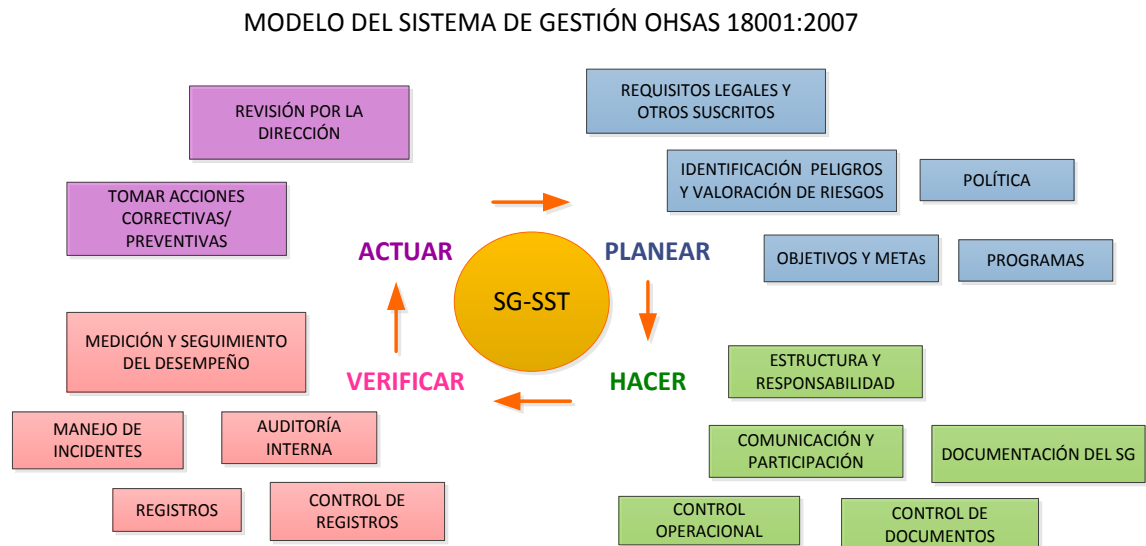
MODELO DEL SISTEMA DE GESTIÓN OHSAS 18001:2007

REVISIÓN POR LA DIRECCIÓN

TOMAR ACCIONES CORRECTIVAS/ PREVENTIVAS

REQUISITOS LEGALES Y OTROS SUSCRITOS

IDENTIFICACIÓN PELIGROS Y VALORACIÓN DE RIESGOS

POLÍTICA

ACTUAR

SG-SST

PLANEAR

OBJETIVOS Y METAs

PROGRAMAS

MEDICIÓN Y SEGUIMIENTO DEL DESEMPEÑO

VERIFICAR

HACER

ESTRUCTURA Y RESPONSABILIDAD

MANEJO DE INCIDENTES

AUDITORÍA INTERNA

COMUNICACIÓN Y PARTICIPACIÓN

DOCUMENTACIÓN DEL SG

REGISTROS

CONTROL DE REGISTROS

CONTROL OPERACIONAL

CONTROL DE DOCUMENTOS